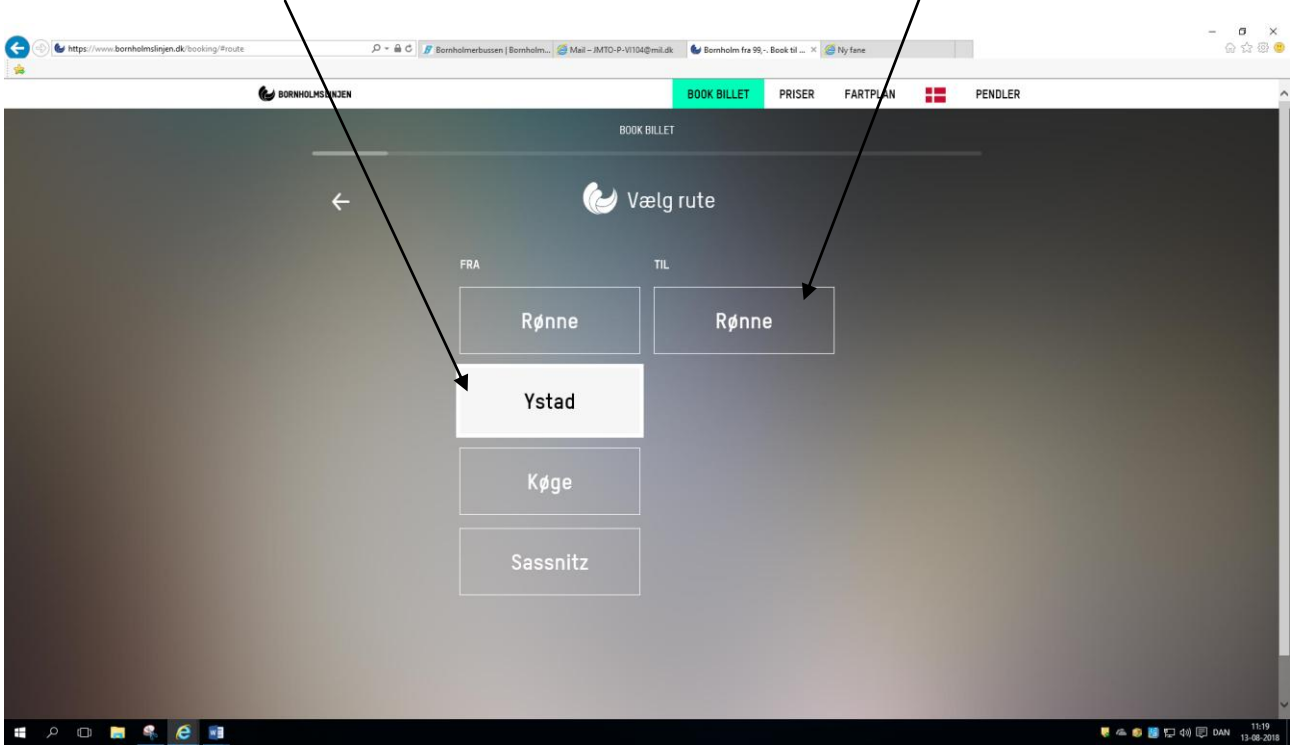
https://www.bornholmslinjen.dk/booking/#route

Bornholmerbussen | Bornholm...

Mail – JMTO-P-VI104@mil.dk

Bornholm fra 99,-. Book til ...

Ny fane

BORNHOLMSLINJEN

BOOK BILLET

PRISER

FARTPLAN

PENDLER

BOOK BILLET

Vælg rute

FRA

TIL

Rønne

Rønne

Ystad

Køge

Sassnitz

DAN

11:19
13-08-2018